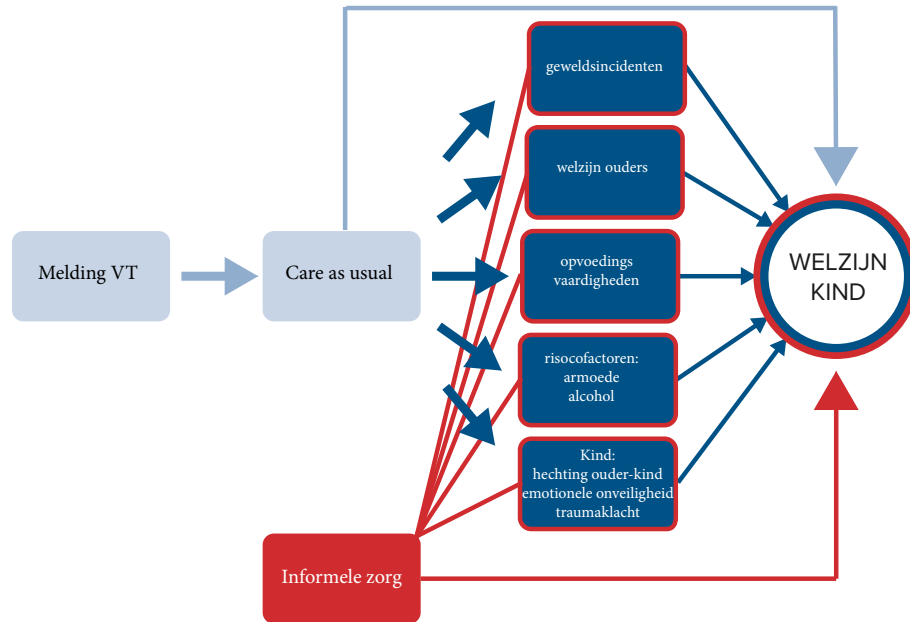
Melding VT

Care as usual

geweldsincidenten

welzijn ouders

opvoedings vaardigheden

risocofactoren: armoede alcohol

Kind: hechting ouder-kind emotionele onveiligheid traumaklacht

WELZIJN KIND

Informele zorg